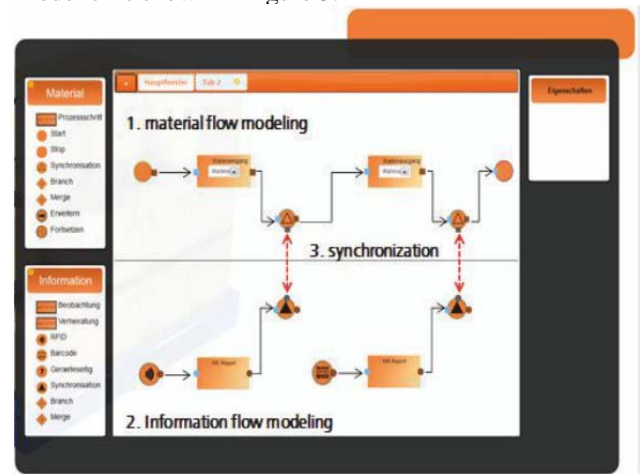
Material

Prozessschritt
Start
Stop
Synchronisation
Branch
Merge
Erweitern
Fortsetzen

Information

Beobachtung
Verarbeitung
RFID
Barcode
Geraeteseitig
Synchronisation
Branch
Merge

Hauptfenster
Tab 2

1. material flow modeling

Materialeingang
Maschine

Materialausgang
Maschine

3. synchronization

ME Report

ME Report

2. Information flow modeling

Eigenschaften